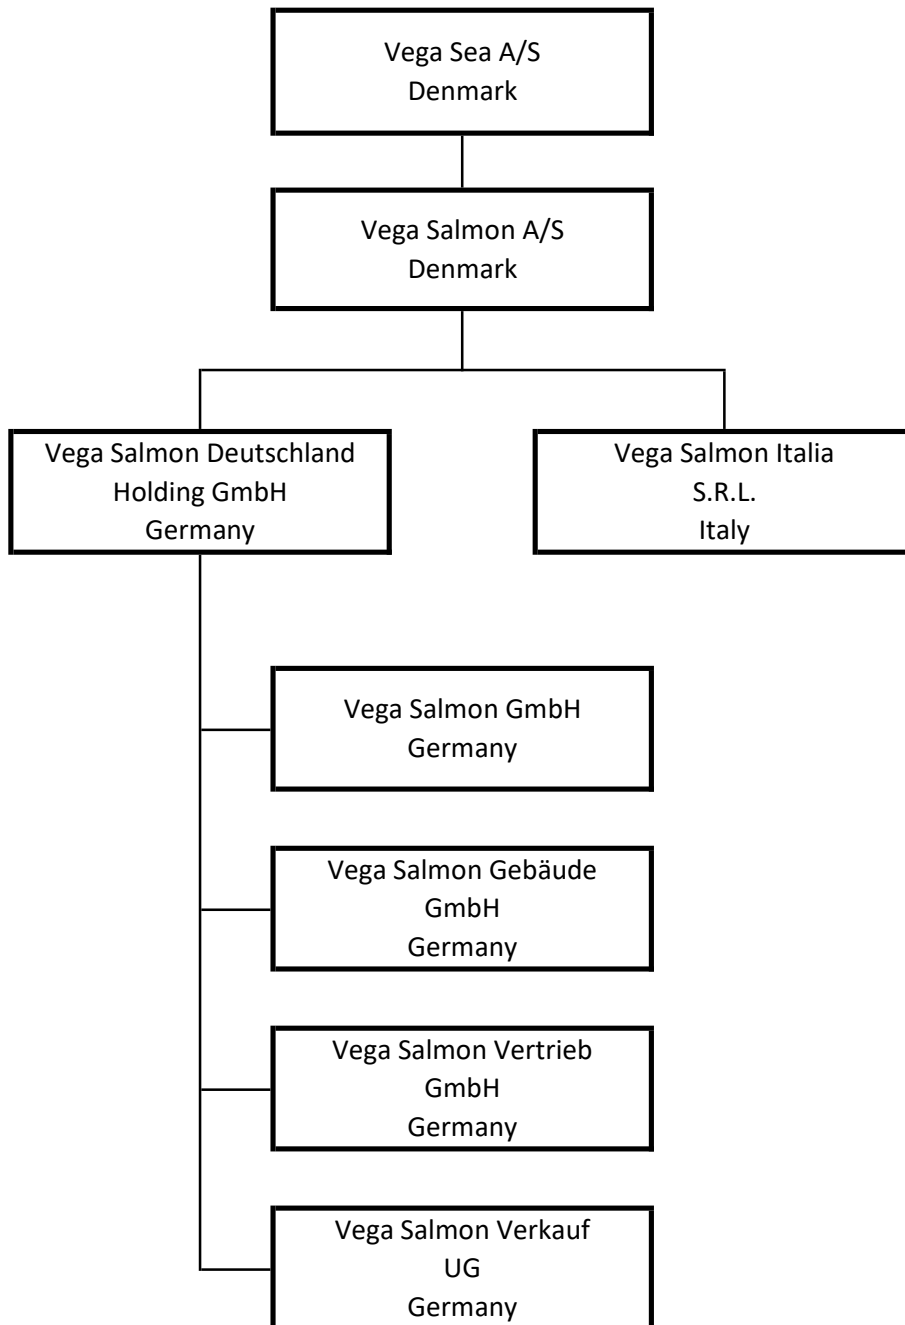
Vega Sea A/S
Denmark

Vega Salmon A/S
Denmark

Vega Salmon Deutschland
Holding GmbH
Germany

Vega Salmon Italia
S.R.L.
Italy

Vega Salmon GmbH
Germany

Vega Salmon Gebäude
GmbH
Germany

Vega Salmon Vertrieb
GmbH
Germany

Vega Salmon Verkauf
UG
Germany